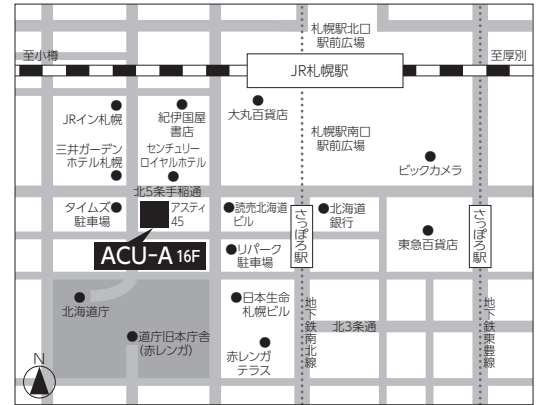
札幌駅北口
駅前広場

至小樽

至厚別

JR札幌駅

JRイン札幌

紀伊国屋
書店

大丸百貨店

札幌駅南口
駅前広場

三井ガーデン
ホテル札幌

センチュリー
ロイヤルホテル

ビックカメラ

北5条手稲通

タイムズ
駐車場

アスティ
45

読売北海道
ビル

北海道
銀行

さっぽろ駅

東急百貨店

さっぽろ駅

ACU-A 16F

リパーク
駐車場

北海道庁

日本生命
札幌ビル

地下鉄南北線

北3条通

地下鉄東豊線

道庁旧本庁舎
(赤レンガ)

赤レンガ
テラス

N